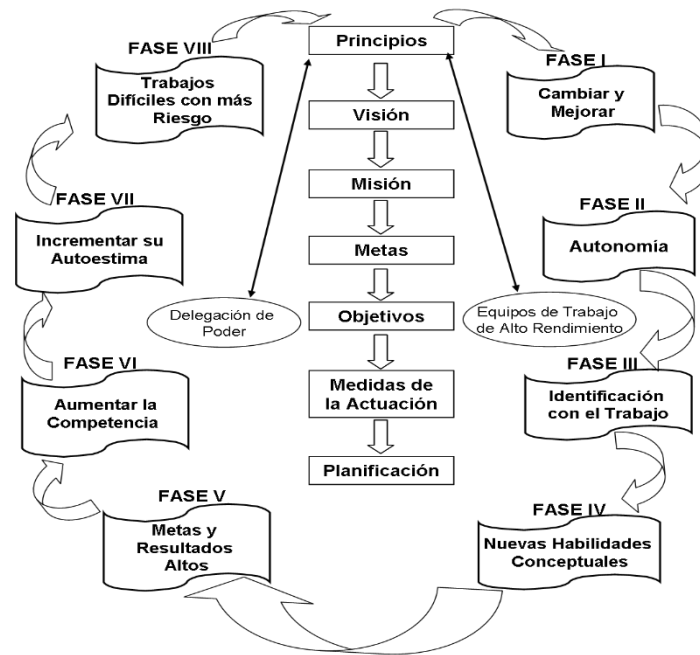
Principios

Visión

Misión

Metas

Objetivos

Medidas de la Actuación

Planificación

FASE I
Cambiar y Mejorar

FASE II
Autonomía

FASE III
Identificación con el Trabajo

FASE IV
Nuevas Habilidades Conceptuales

FASE V
Metas y Resultados Altos

FASE VI
Aumentar la Competencia

FASE VII
Incrementar su Autoestima

FASE VIII
Trabajos Difíciles con más Riesgo

Delegación de Poder

Equipos de Trabajo de Alto Rendimiento